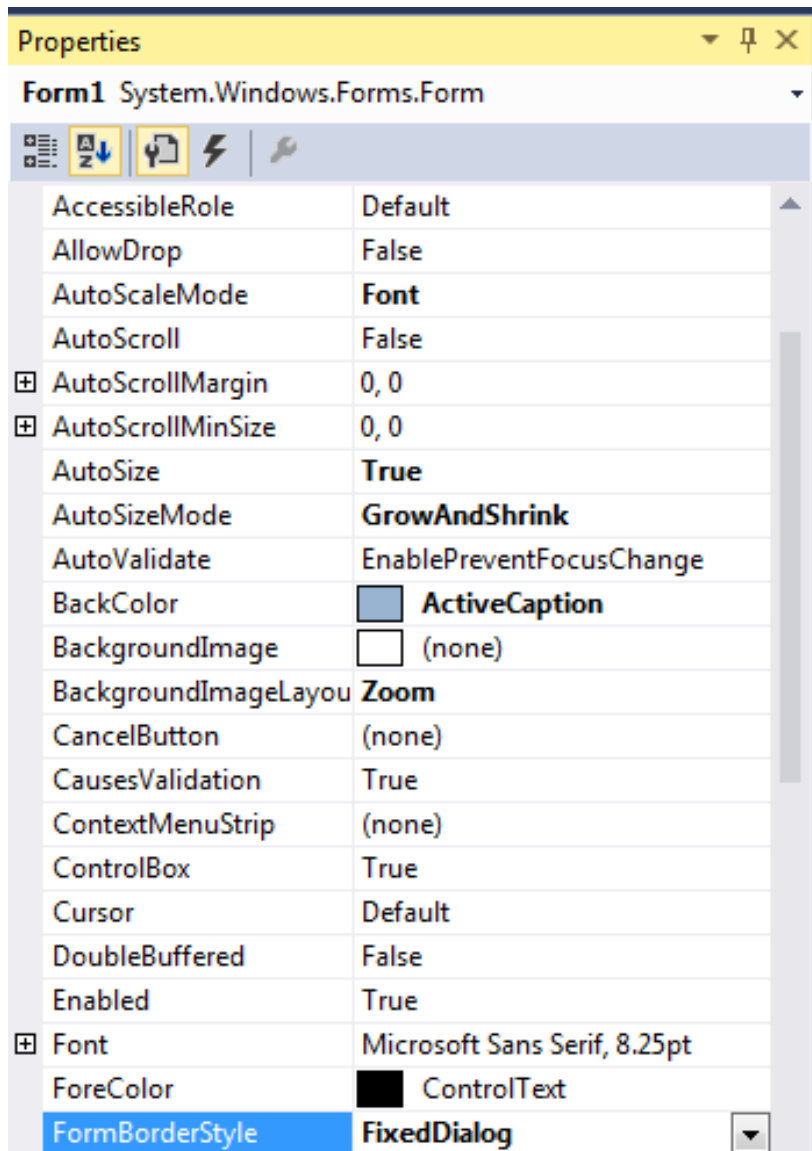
Properties

Form1 System.Windows.Forms.Form

| | |
|---|---|
| AccessibleRole | Default |
| AllowDrop | False |
| AutoScaleMode | Font |
| AutoScroll | False |
| ⊞ AutoScrollMargin | 0, 0 |
| ⊞ AutoScrollMinSize | 0, 0 |
| AutoSize | True |
| AutoSizeMode | GrowAndShrink |
| AutoValidate | EnablePreventFocusChange |
| BackColor | ActiveCaption |
| BackgroundImage | (none) |
| BackgroundImageLayou | Zoom |
| CancelButton | (none) |
| CausesValidation | True |
| ContextMenuStrip | (none) |
| ControlBox | True |
| Cursor | Default |
| DoubleBuffered | False |
| Enabled | True |
| ⊞ Font | Microsoft Sans Serif, 8.25pt |
| ForeColor | ControlText |
| FormBorderStyle | FixedDialog |